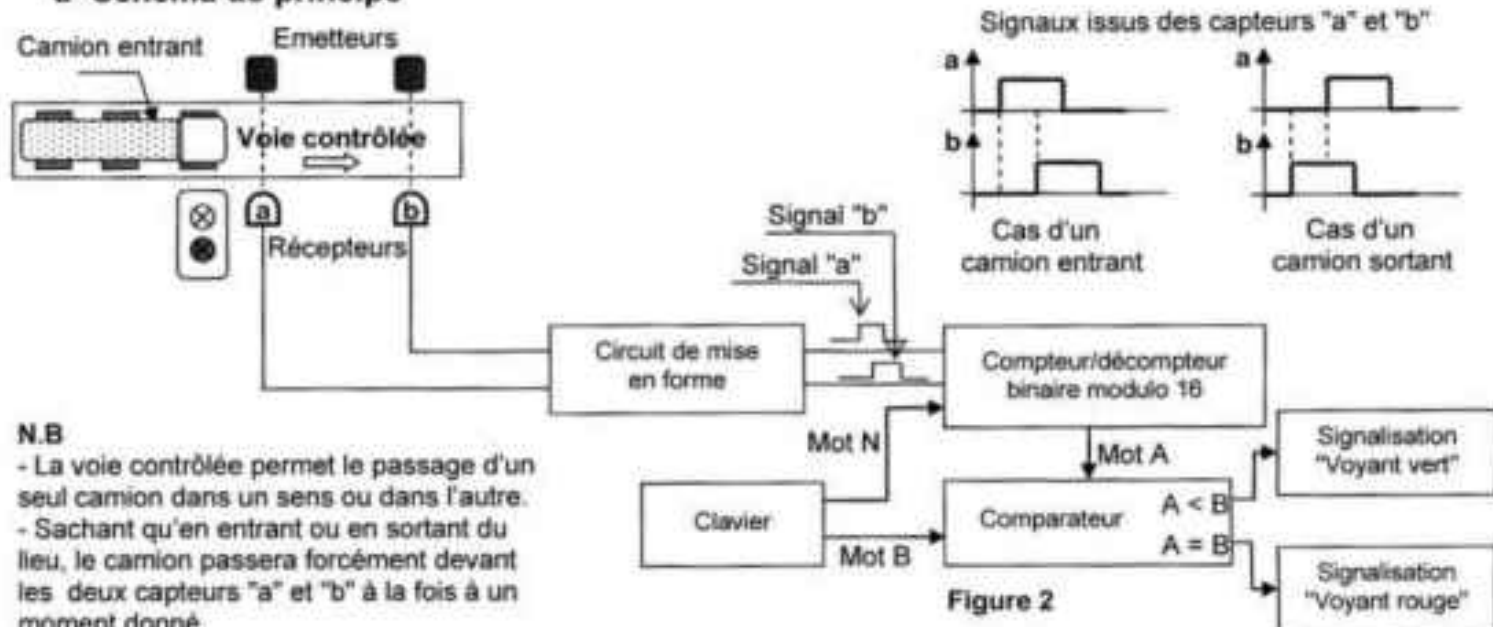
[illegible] Schéma de principe

Camion entrant

Emetteurs

Voie contrôlée

a

b

Récepteurs

Signaux issus des capteurs "a" et "b"

a

b

Cas d'un camion entrant

a

b

Cas d'un camion sortant

Signal "b"

Signal "a"

Circuit de mise en forme

Compteur/décompteur binaire modulo 16

Mot N

Mot A

Clavier

Mot B

Comparateur

A < B

A = B

Signalisation "Voyant vert"

Signalisation "Voyant rouge"

Figure 2

N.B

- La voie contrôlée permet le passage d'un seul camion dans un sens ou dans l'autre.
- Sachant qu'en entrant ou en sortant du lieu, le camion passera forcément devant les deux capteurs "a" et "b" à la fois à un moment donné.